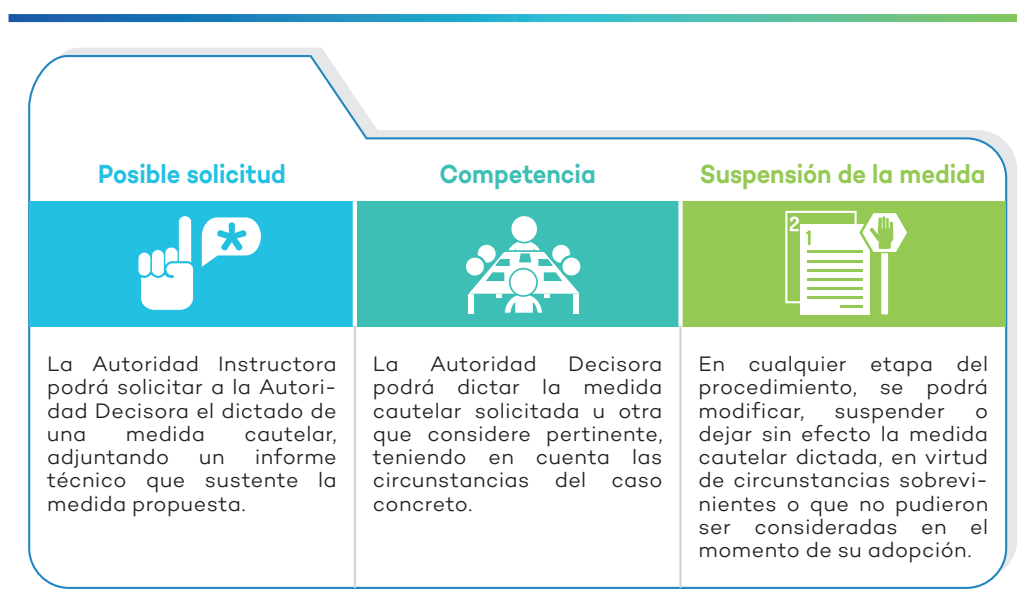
Posible solicitud

La Autoridad Instructora podrá solicitar a la Autoridad Decisora el dictado de una medida cautelar, adjuntando un informe técnico que sustente la medida propuesta.

Competencia

La Autoridad Decisora podrá dictar la medida cautelar solicitada u otra que considere pertinente, teniendo en cuenta las circunstancias del caso concreto.

Suspensión de la medida

2
1

En cualquier etapa del procedimiento, se podrá modificar, suspender o dejar sin efecto la medida cautelar dictada, en virtud de circunstancias sobrevinientes o que no pudieron ser consideradas en el momento de su adopción.